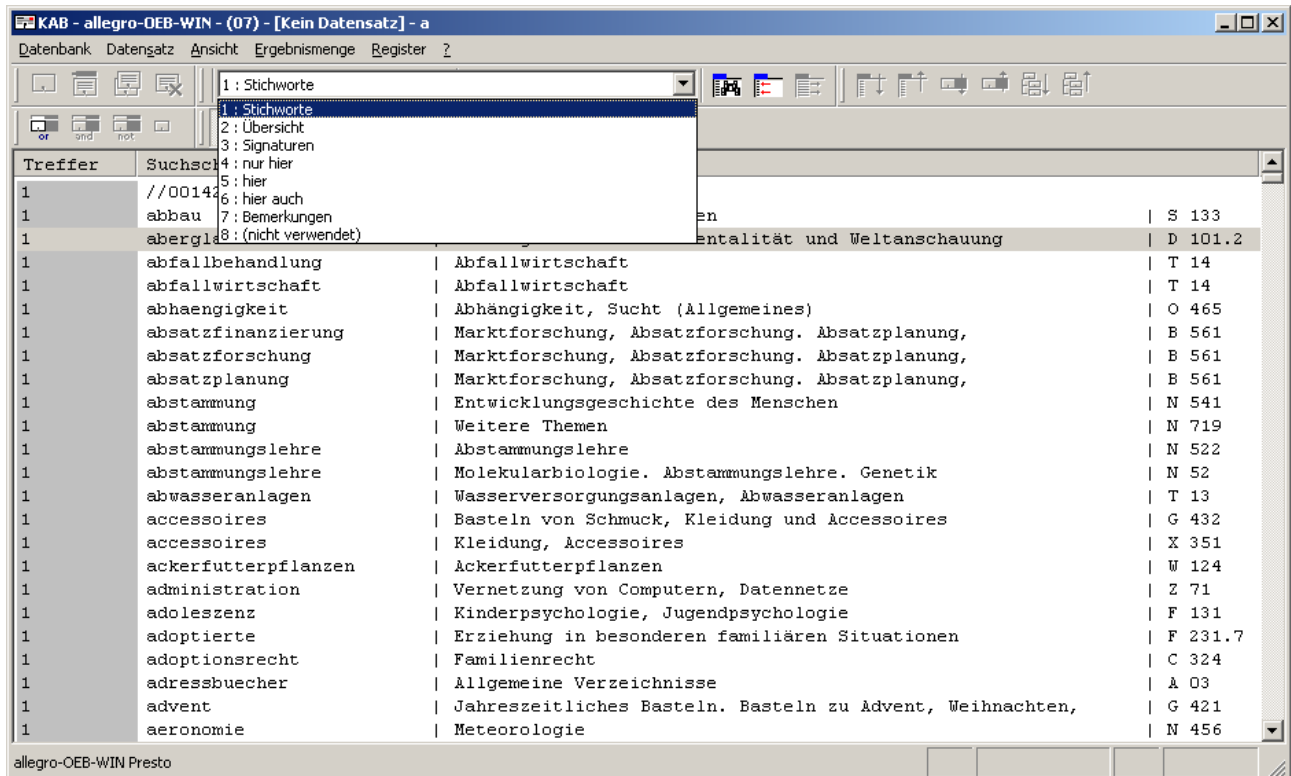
KAB - allegro-OEB-WIN - (07) - [Kein Datensatz] - a

Datenbank Datensatz Ansicht Ergebnismenge Register ?

1 : Stichworte

1 : Stichworte
2 : Übersicht
3 : Signaturen
4 : nur hier
5 : hier
6 : hier auch
7 : Bemerkungen
8 : (nicht verwendet)

or and not

| Treffer | Suchsch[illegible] | | |
|---|---|---|---|
| 1 | //00142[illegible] | | |
| 1 | abbau | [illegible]en | S 133 |
| 1 | abergl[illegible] | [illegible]entalität und Weltanschauung | D 101.2 |
| 1 | abfallbehandlung | Abfallwirtschaft | T 14 |
| 1 | abfallwirtschaft | Abfallwirtschaft | T 14 |
| 1 | abhaengigkeit | Abhängigkeit, Sucht (Allgemeines) | O 465 |
| 1 | absatzfinanzierung | Marktforschung, Absatzforschung. Absatzplanung, | B 561 |
| 1 | absatzforschung | Marktforschung, Absatzforschung. Absatzplanung, | B 561 |
| 1 | absatzplanung | Marktforschung, Absatzforschung. Absatzplanung, | B 561 |
| 1 | abstammung | Entwicklungsgeschichte des Menschen | N 541 |
| 1 | abstammung | Weitere Themen | N 719 |
| 1 | abstammungslehre | Abstammungslehre | N 522 |
| 1 | abstammungslehre | Molekularbiologie. Abstammungslehre. Genetik | N 52 |
| 1 | abwasseranlagen | Wasserversorgungsanlagen, Abwasseranlagen | T 13 |
| 1 | accessoires | Basteln von Schmuck, Kleidung und Accessoires | G 432 |
| 1 | accessoires | Kleidung, Accessoires | X 351 |
| 1 | ackerfutterpflanzen | Ackerfutterpflanzen | W 124 |
| 1 | administration | Vernetzung von Computern, Datennetze | Z 71 |
| 1 | adoleszenz | Kinderpsychologie, Jugendpsychologie | F 131 |
| 1 | adoptierte | Erziehung in besonderen familiären Situationen | F 231.7 |
| 1 | adoptionsrecht | Familienrecht | C 324 |
| 1 | adressbuecher | Allgemeine Verzeichnisse | A 03 |
| 1 | advent | Jahreszeitliches Basteln. Basteln zu Advent, Weihnachten, | G 421 |
| 1 | aeronomie | Meteorologie | N 456 |

allegro-OEB-WIN Presto